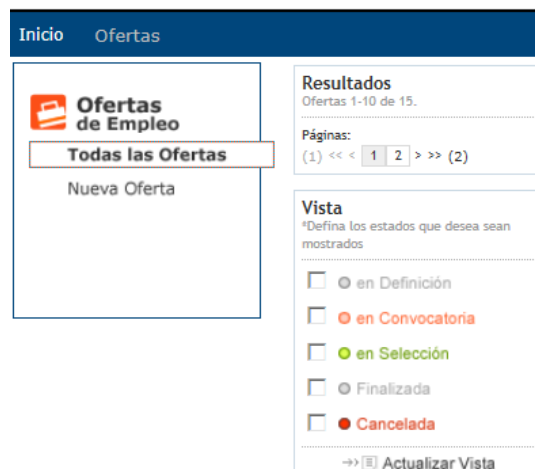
Inicio Ofertas

Ofertas de Empleo

Todas las Ofertas

Nueva Oferta

Resultados
Ofertas 1-10 de 15.

Páginas:
(1) << < 1 2 > >> (2)

Vista
*Defina los estados que desea sean mostrados

en Definición

en Convocatoria

en Selección

Finalizada

Cancelada

Actualizar Vista